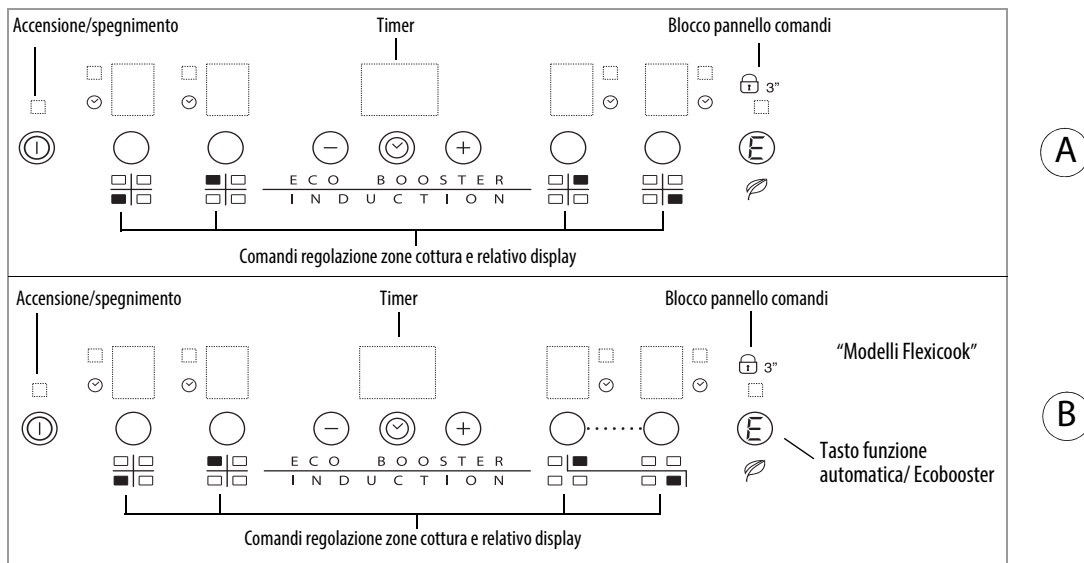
Accensione/spegnimento

Timer

Blocco pannello comandi

3"

E C O B O O S T E R

I N D U C T I O N

Comandi regolazione zone cottura e relativo display

A

Accensione/spegnimento

Timer

Blocco pannello comandi

3"

"Modelli Flexicook"

E C O B O O S T E R

I N D U C T I O N

Tasto funzione automatica/ Ecobooster

Comandi regolazione zone cottura e relativo display

B